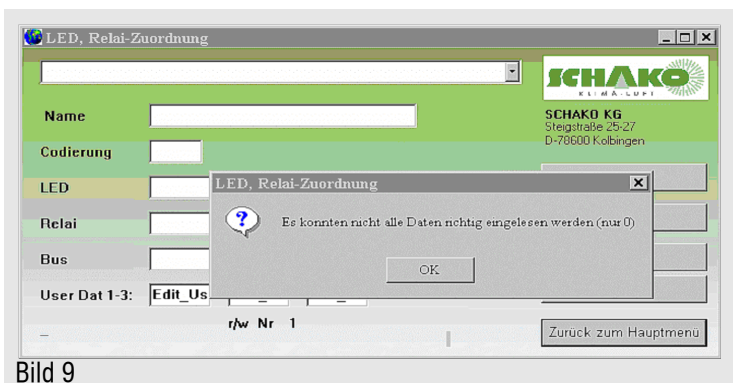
LED, Relai-Zuordnung

SCHAKO
KLIMA·LUFT

Name

SCHAKO KG
Steigstraße 25-27
D-78600 Kolbingen

Codierung

LED

Relai

Bus

User Dat 1-3:
Edit_Us

r/w Nr 1

Zurück zum Hauptmenü

LED, Relai-Zuordnung

Es konnten nicht alle Daten richtig eingelesen werden (nur 0)

OK

Bild 9